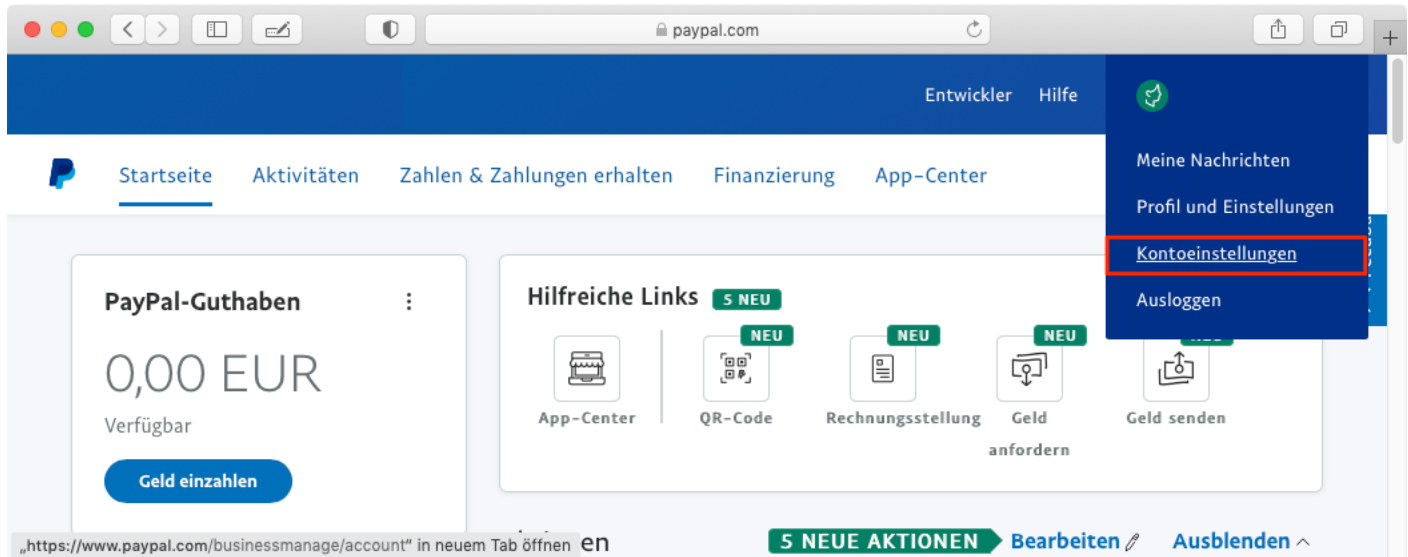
paypal.com

Entwickler Hilfe

Meine Nachrichten
Profil und Einstellungen
Kontoeinstellungen
Ausloggen

Startseite Aktivitäten Zahlen & Zahlungen erhalten Finanzierung App-Center

PayPal-Guthaben
0,00 EUR
Verfügbar
Geld einzahlen

Hilfreiche Links 5 NEU
App-Center
NEU QR-Code
NEU Rechnungsstellung
NEU Geld anfordern
Geld senden

„https://www.paypal.com/businessmanage/account" in neuem Tab öffnen en
5 NEUE AKTIONEN Bearbeiten Ausblenden